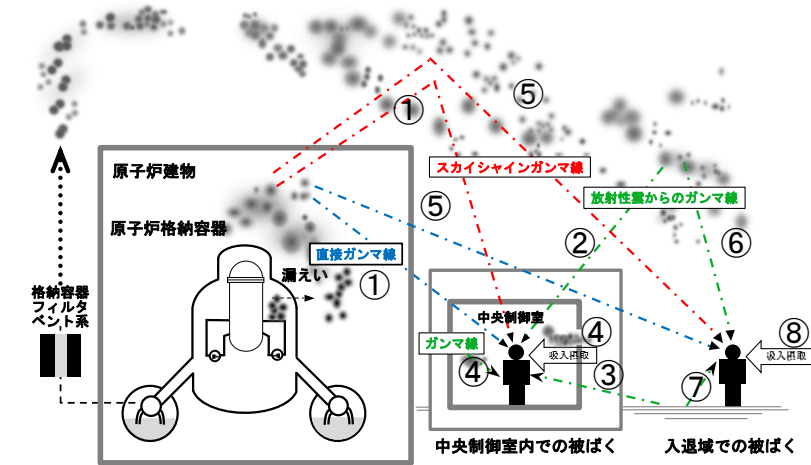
原子炉建物

原子炉格納容器

漏えい

格納容器フィルタベント系

①

⑤

スカイシャインガンマ線

⑤

直接ガンマ線

①

放射性雲からのガンマ線

②

⑥

中央制御室

④

ガンマ線

④

吸入摂取

③

⑧

吸入摂取

⑦

中央制御室内での被ばく

入退域での被ばく